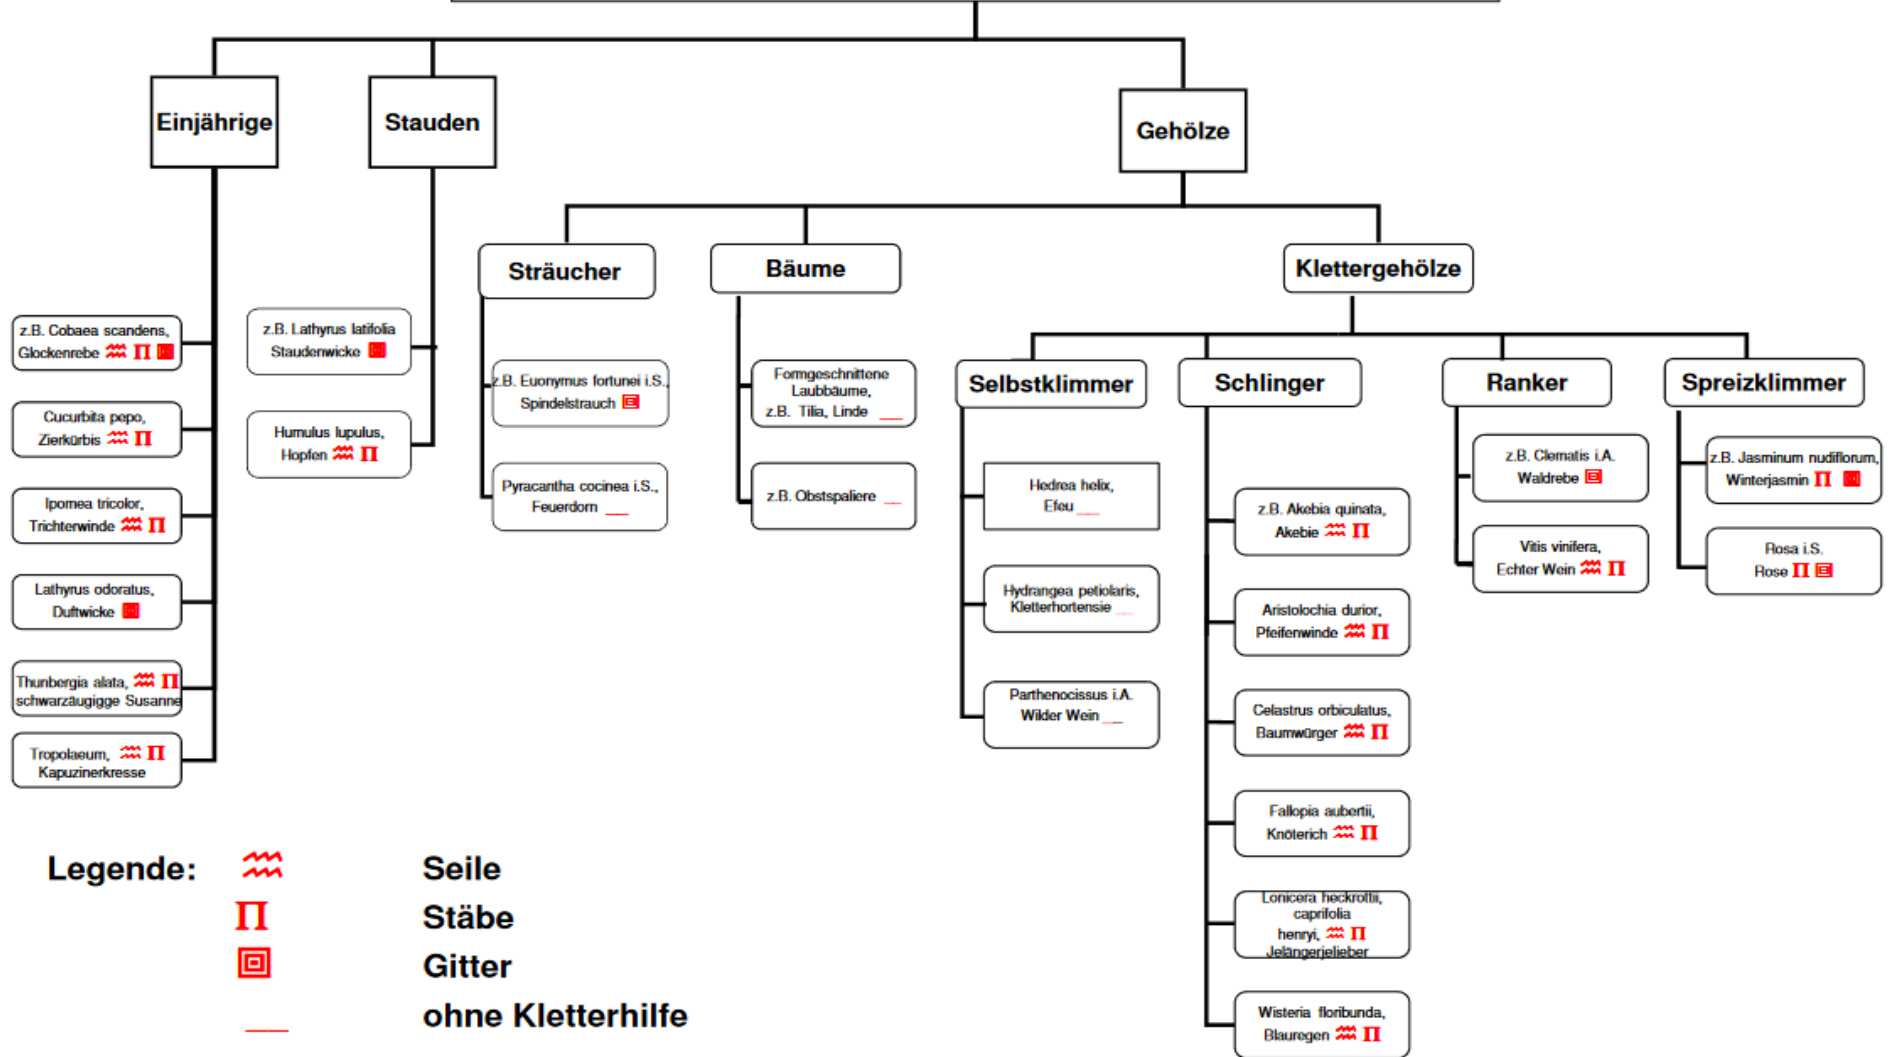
Einjährige

z.B. Cobaea scandens, Glockenrebe

Cucurbita pepo, Zierkürbis

Ipomea tricolor, Trichterwinde

Lathyrus odoratus, Duftwicke

Thunbergia alata, schwarzäugigge Susanne

Tropolaeum, Kapuzinerkresse

Stauden

z.B. Lathyrus latifolia Staudenwicke

Humulus lupulus, Hopfen

Gehölze

Sträucher

z.B. Euonymus fortunei i.S., Spindelstrauch

Pyracantha cocinea i.S., Feuerdorn

Bäume

Formgeschnittene Laubbäume, z.B. Tilia, Linde

z.B. Obstspaliere

Klettergehölze

Selbstklimmer

Hedrea helix, Efeu

Hydrangea petiolaris, Kletterhortensie

Parthenocissus i.A. Wilder Wein

Schlinger

z.B. Akebia quinata, Akebie

Aristolochia durior, Pfeifenwinde

Celastrus orbiculatus, Baumwürger

Fallopia aubertii, Knöterich

Lonicera heckrottii, caprifolia henryi, Jelängerjelieber

Wisteria floribunda, Blauregen

Ranker

z.B. Clematis i.A. Waldrebe

Vitis vinifera, Echter Wein

Spreizklimmer

z.B. Jasminum nudiflorum, Winterjasmin

Rosa i.S. Rose

Legende: Seile
Stäbe
Gitter
ohne Kletterhilfe